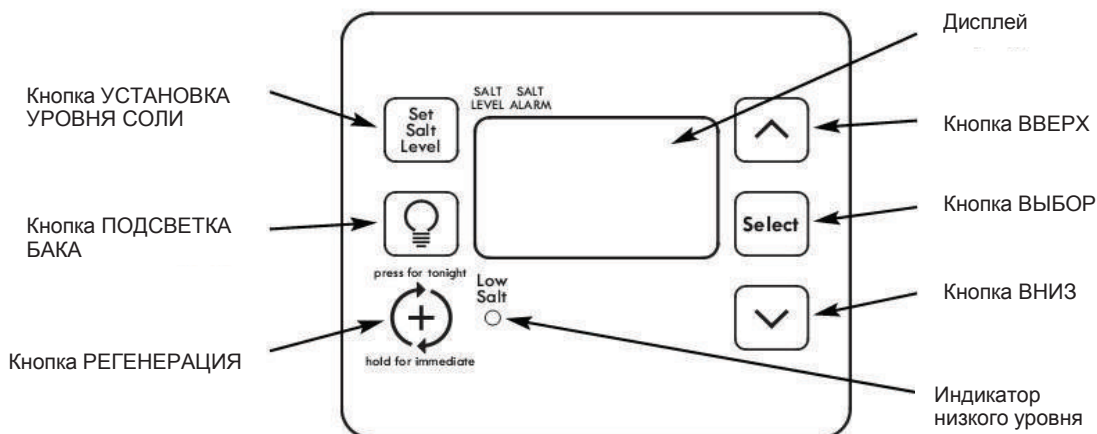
Дисплей

Кнопка УСТАНОВКА УРОВНЯ СОЛИ

Set Salt Level

SALT LEVEL

SALT ALARM

Кнопка ВВЕРХ

Кнопка ПОДСВЕТКА БАКА

Select

Кнопка ВЫБОР

press for tonight

Low Salt

Кнопка ВНИЗ

Кнопка РЕГЕНЕРАЦИЯ

hold for immediate

Индикатор низкого уровня